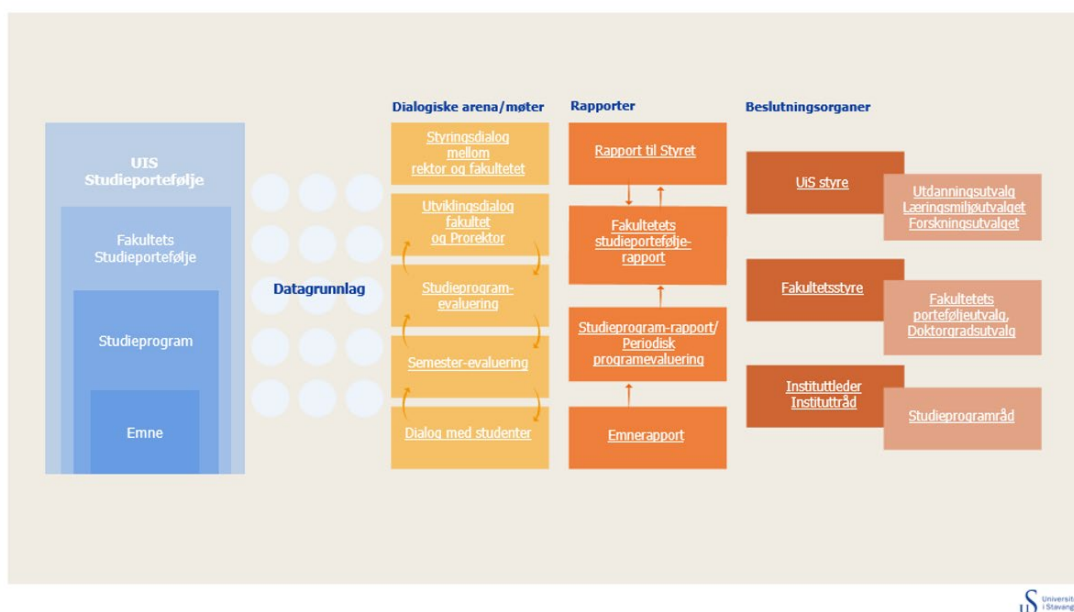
UiS Studieportefølje

Fakultets Studieportefølje

Studieprogram

Emne

Datagrunnlag

Dialogiske arena/møter

Styringsdialog mellom rektor og fakultetet

Utviklingsdialog fakultet og Prorektor

Studieprogram-evaluering

Semester-evaluering

Dialog med studenter

Rapporter

Rapport til Styret

Fakultetets studieportefølje-rapport

Studieprogram-rapport/ Periodisk programevaluering

Emnerapport

Beslutningsorganer

UiS styre

Utdanningsutvalg Læringsmiljøutvalget Forskningsutvalget

Fakultetsstyre

Fakultetets porteføljeutvalg, Doktorgradsutvalg

Instituttleder Instituttråd

Studieprogramråd

UiS Universit i Stavang